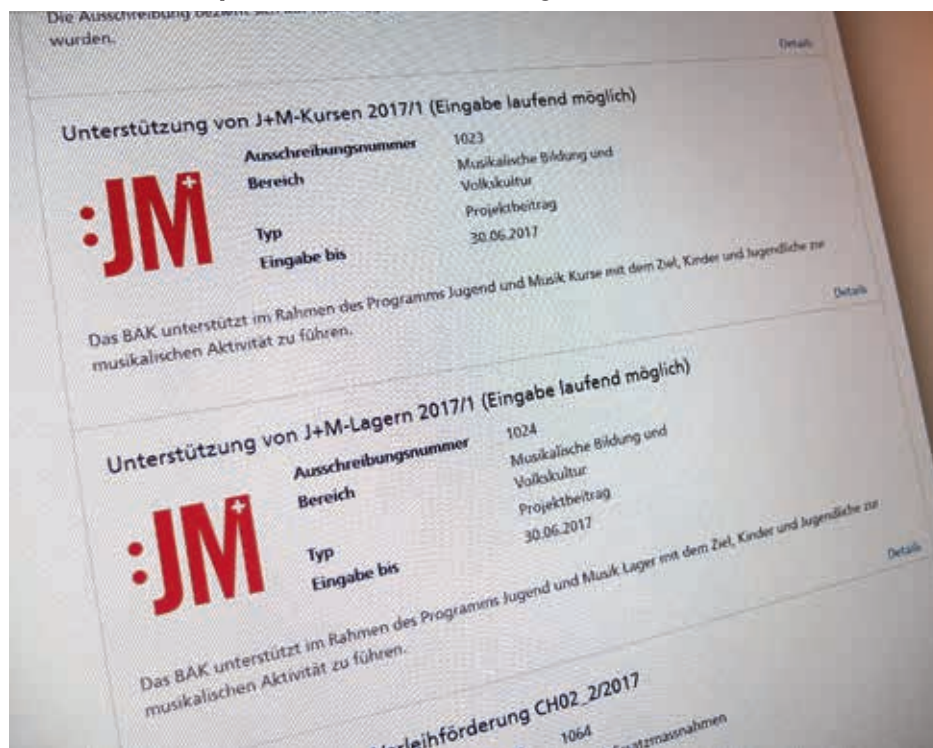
Die Ausschreibung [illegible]
wurden.

Details

Unterstützung von J+M-Kursen 2017/1 (Eingabe laufend möglich)

:JM+

Ausschreibungsnummer 1023
Bereich Musikalische Bildung und Volkskultur
Typ Projektbeitrag
Eingabe bis 30.06.2017

Das BAK unterstützt im Rahmen des Programms Jugend und Musik Kurse mit dem Ziel, Kinder und Jugendliche zur musikalischen Aktivität zu führen.

Details

Unterstützung von J+M-Lagern 2017/1 (Eingabe laufend möglich)

:JM+

Ausschreibungsnummer 1024
Bereich Musikalische Bildung und Volkskultur
Typ Projektbeitrag
Eingabe bis 30.06.2017

Das BAK unterstützt im Rahmen des Programms Jugend und Musik Lager mit dem Ziel, Kinder und Jugendliche zur musikalischen Aktivität zu führen.

Details

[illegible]verleihförderung CH02_2/2017
1064
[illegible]ersatzmassnahmen